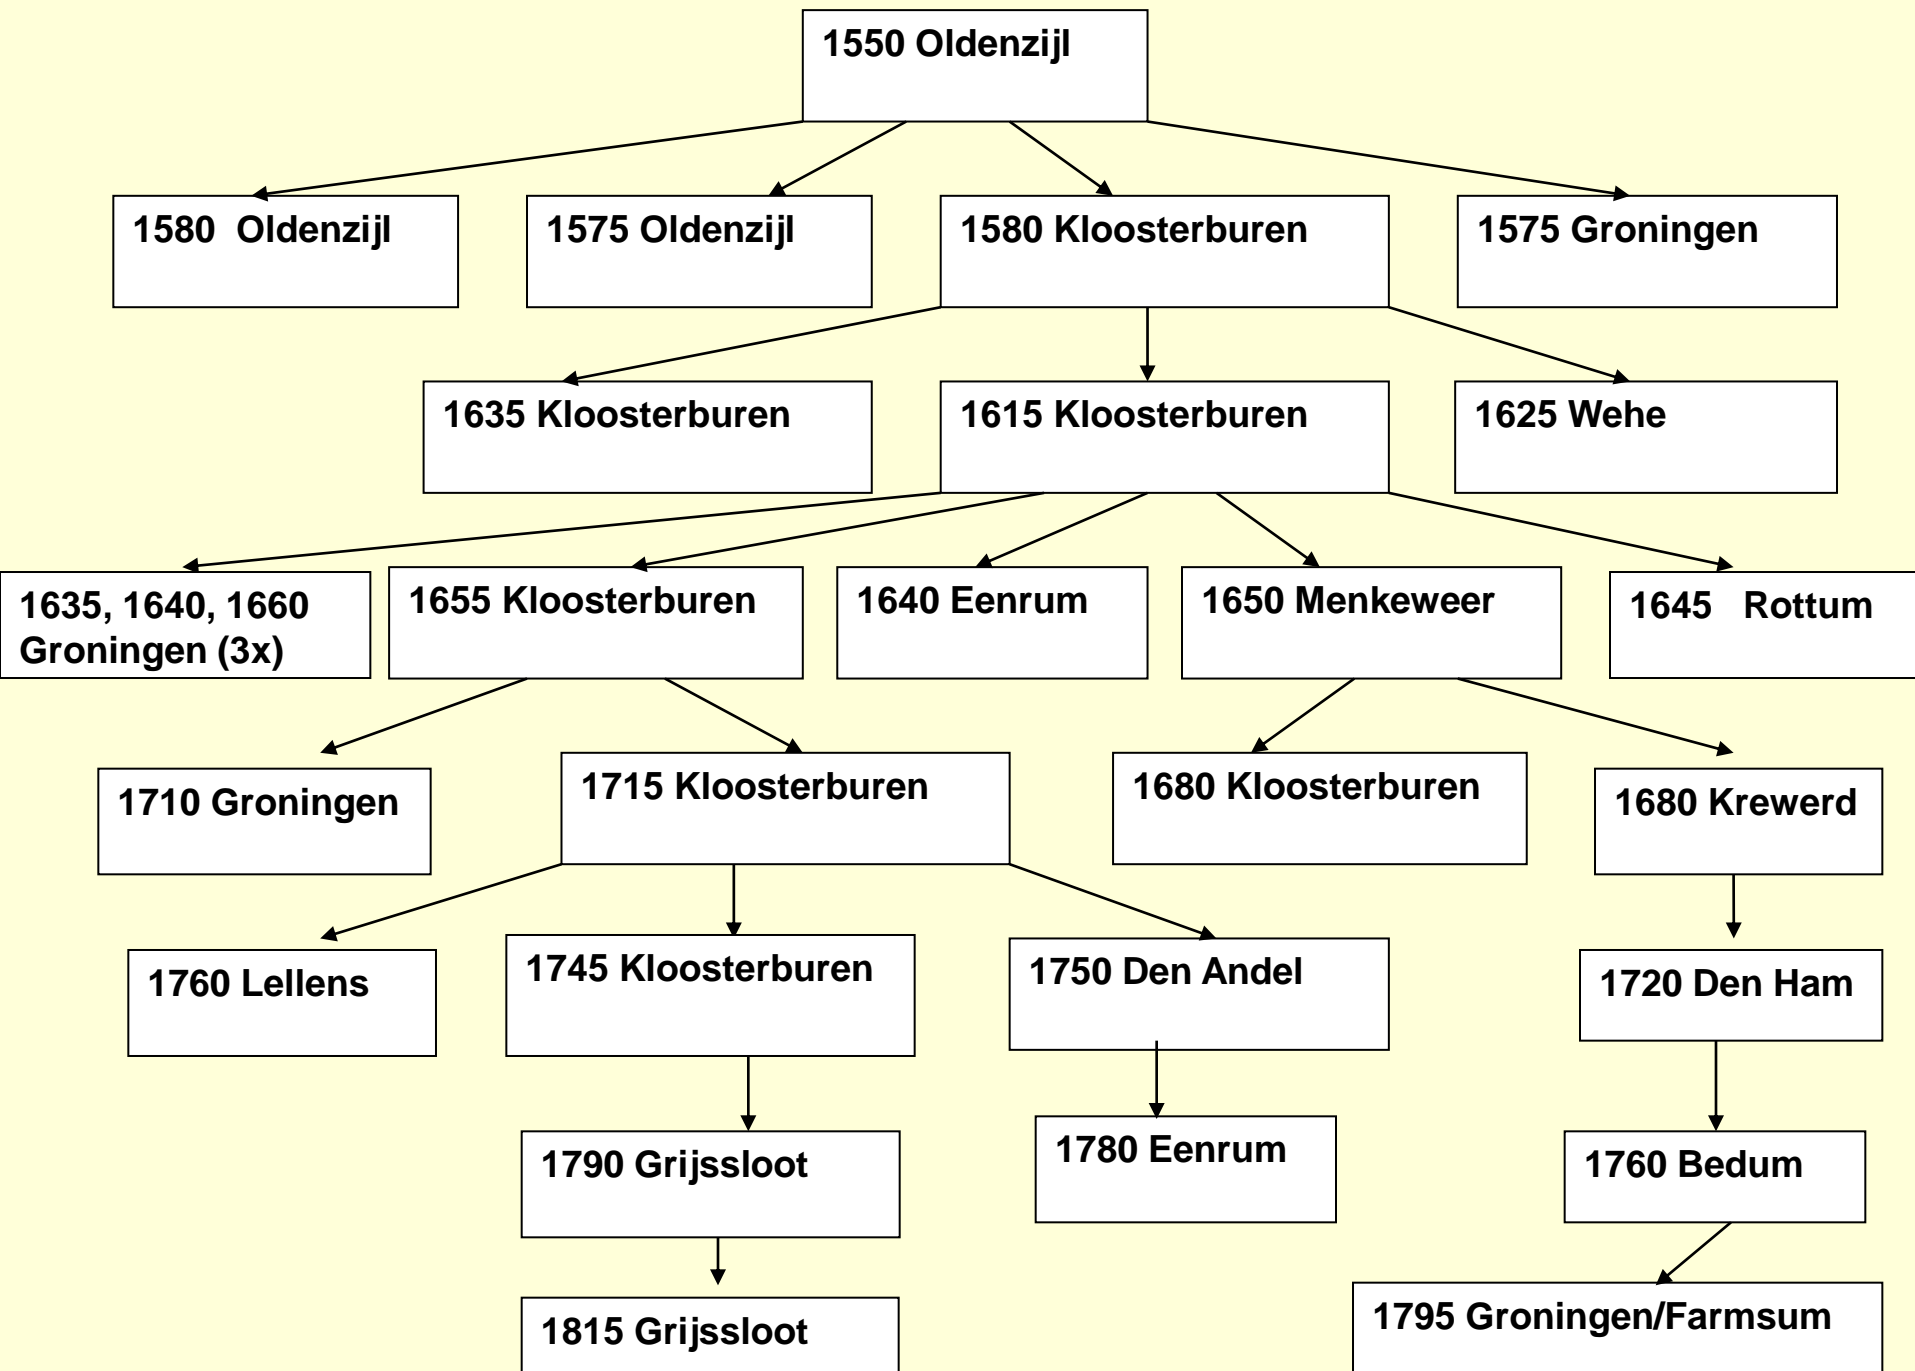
1550 Oldenzijl

1580 Oldenzijl

1575 Oldenzijl

1580 Kloosterburen

1575 Groningen

1635 Kloosterburen

1615 Kloosterburen

1625 Wehe

1635, 1640, 1660 Groningen (3x)

1655 Kloosterburen

1640 Eenrum

1650 Menkeweer

1645 Rottum

1710 Groningen

1715 Kloosterburen

1680 Kloosterburen

1680 Krewerd

1760 Lellens

1745 Kloosterburen

1750 Den Andel

1720 Den Ham

1790 Grijssloot

1780 Eenrum

1760 Bedum

1815 Grijssloot

1795 Groningen/Farmsum